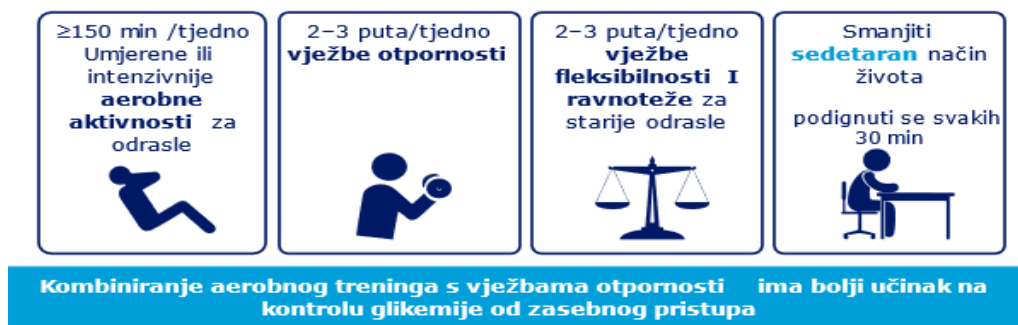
≥150 min /tjedno Umjerene ili intenzivnije aerobne aktivnosti za odrasle

2–3 puta/tjedno vježbe otpornosti

2–3 puta/tjedno vježbe fleksibilnosti I ravnoteže za starije odrasle

Smanjiti sedetaran način života

podignuti se svakih 30 min

Kombiniranje aerobnog treninga s vježbama otpornosti ima bolji učinak na kontrolu glikemije od zasebnog pristupa